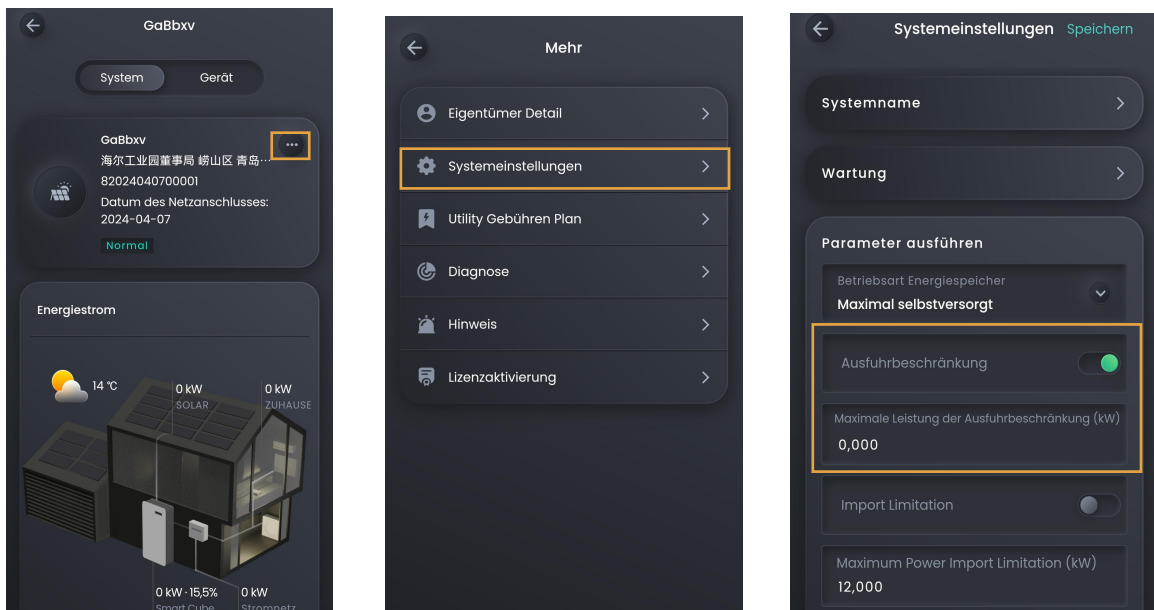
GaBbxv

System Gerät

GaBbxv
海尔工业园董事局 崂山区 青岛…
82024040700001
Datum des Netzanschlusses: 2024-04-07
Normal

Energiestrom

14 ℃
0 kW SOLAR
0 kW ZUHAUSE
0 kW · 15,5% Smart Cube
0 kW Stromnetz

Mehr

Eigentümer Detail
Systemeinstellungen
Utility Gebühren Plan
Diagnose
Hinweis
Lizenzaktivierung

Systemeinstellungen Speichern

Systemname
Wartung

Parameter ausführen
Betriebsart Energiespeicher
Maximal selbstversorgt
Ausfuhrbeschränkung
Maximale Leistung der Ausfuhrbeschränkung (kW)
0,000
Import Limitation
Maximum Power Import Limitation (kW)
12,000